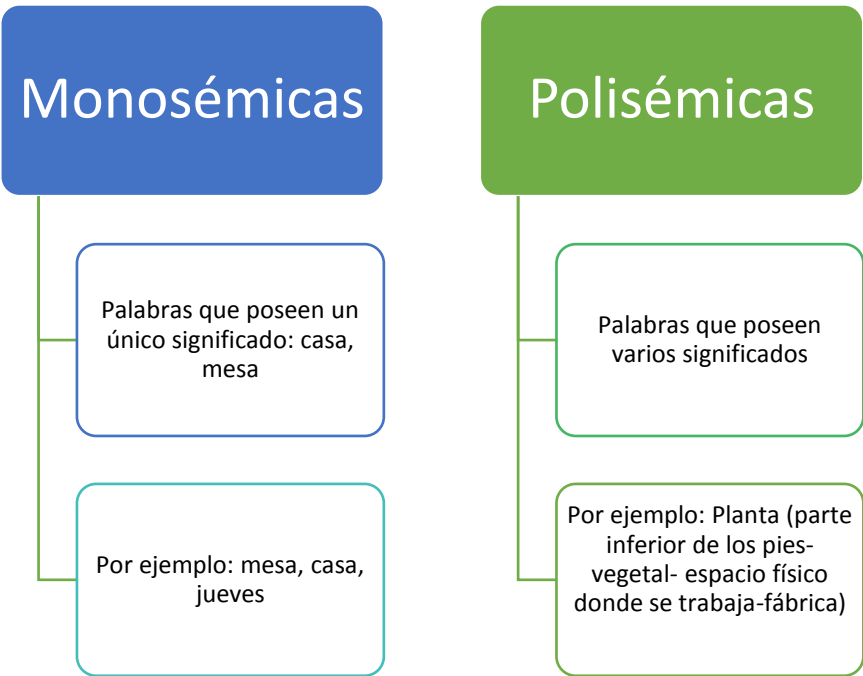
Monosémicas

Palabras que poseen un único significado: casa, mesa

Por ejemplo: mesa, casa, jueves

Polisémicas

Palabras que poseen varios significados

Por ejemplo: Planta (parte inferior de los pies- vegetal- espacio físico donde se trabaja-fábrica)